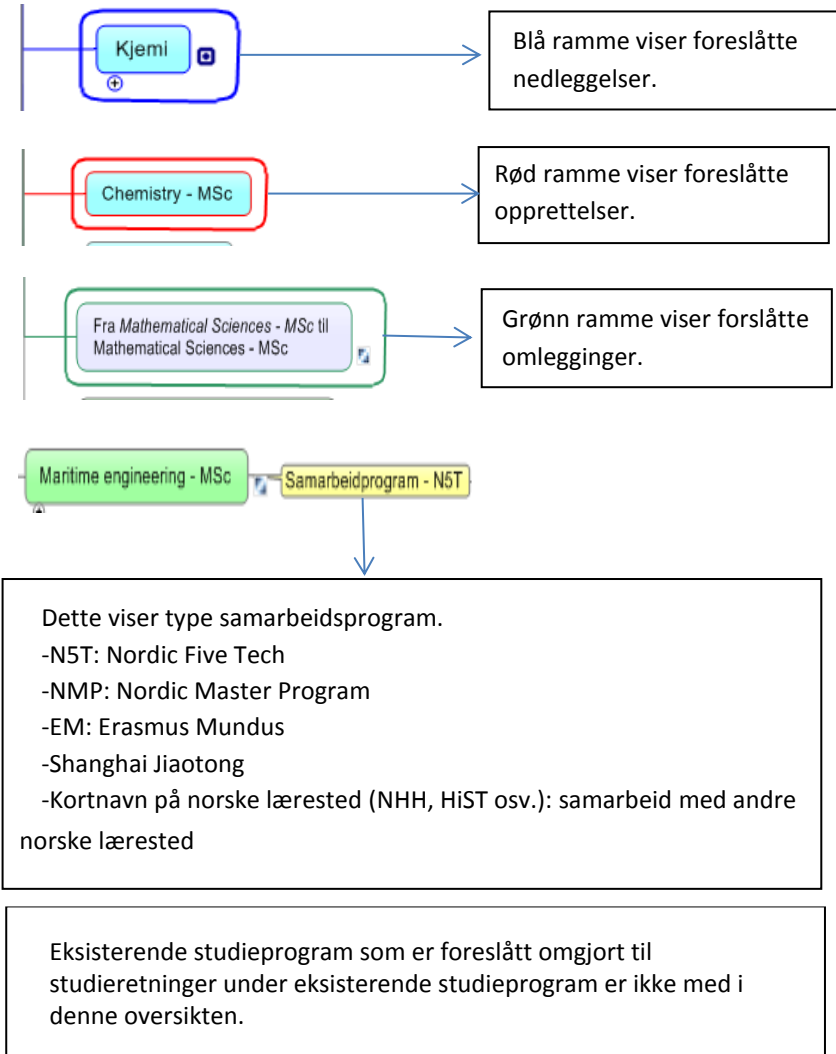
Kjemi

Blå ramme viser foreslåtte nedleggelser.

Chemistry - MSc

Rød ramme viser foreslåtte opprettelser.

Fra *Mathematical Sciences - MSc* til Mathematical Sciences - MSc

Grønn ramme viser forslåtte omlegginger.

Maritime engineering - MSc

Samarbeidprogram - N5T

Dette viser type samarbeidsprogram.
-N5T: Nordic Five Tech
-NMP: Nordic Master Program
-EM: Erasmus Mundus
-Shanghai Jiaotong
-Kortnavn på norske lærested (NHH, HiST osv.): samarbeid med andre norske lærested

Eksisterende studieprogram som er foreslått omgjort til studieretninger under eksisterende studieprogram er ikke med i denne oversikten.